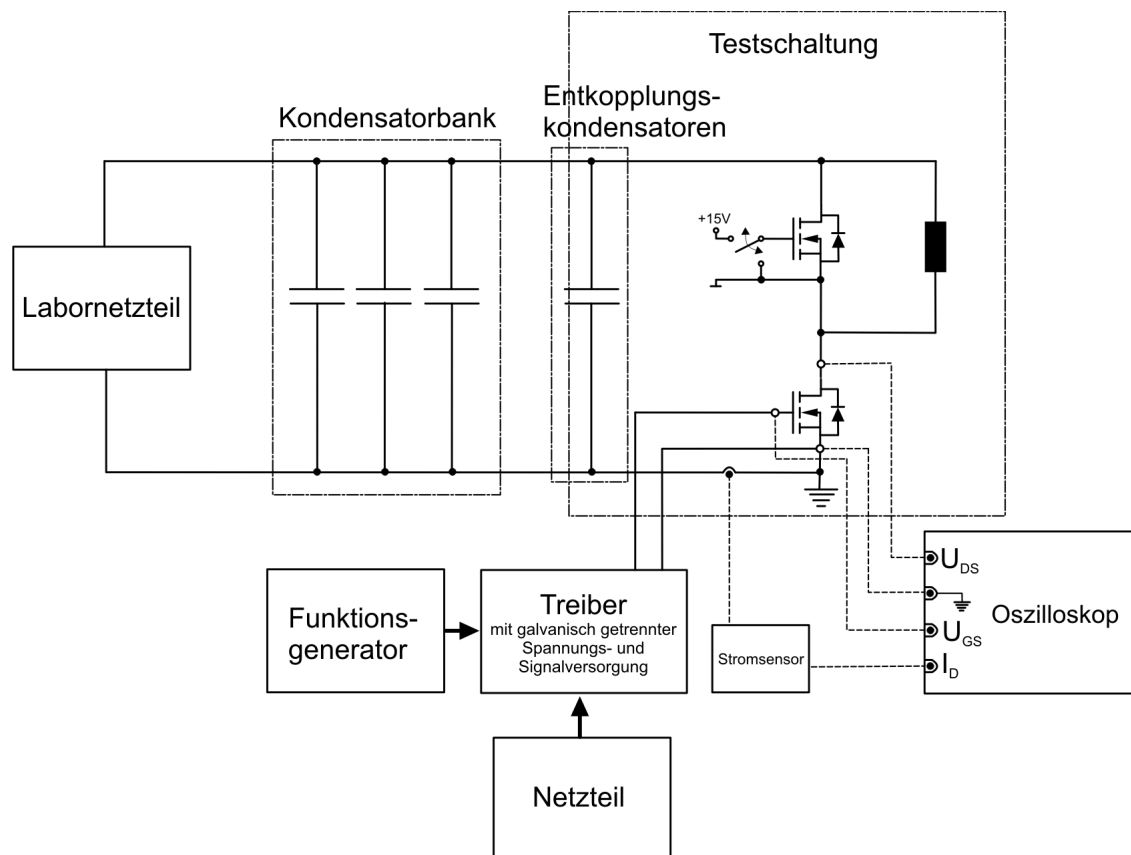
Testschaltung

Kondensatorbank

Entkopplungskondensatoren

+15V

Labornetzteil

Funktionsgenerator

Treiber
mit galvanisch getrennter Spannungs- und Signalversorgung

Stromsensor

$U_{DS}$

$U_{GS}$

$I_D$

Oszilloskop

Netzteil